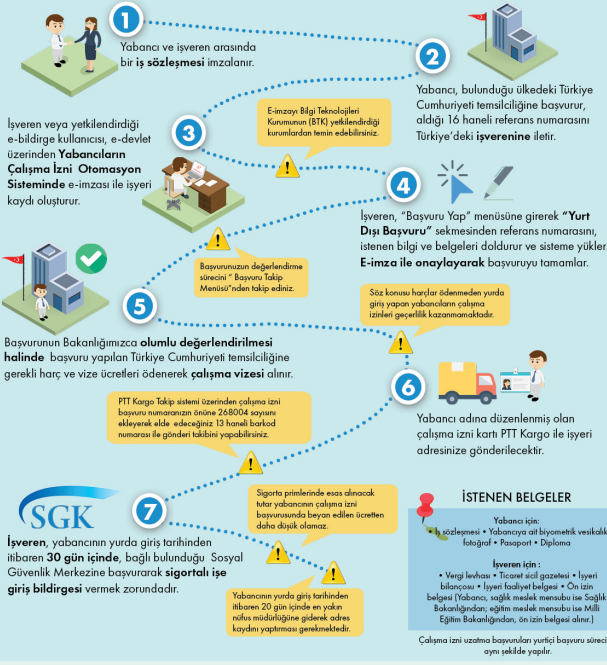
1

Yabancı ve işveren arasında bir **iş sözleşmesi** imzalanır.

2

Yabancı, bulunduğu ülkedeki Türkiye Cumhuriyeti temsilciliğine başvurur, aldığı 16 haneli referans numarasını Türkiye'deki **işverenine** iletir.

E-imzayı Bilgi Teknolojileri Kurumundan (BTK) yetkilendirdiği kurumlardan temin edebilirsiniz.

3

İşveren veya yetkilendirdiği e-bildirge kullanıcısı, e-devlet üzerinden **Yabancıların Çalışma İzni Otomasyon Sisteminde** e-imzası ile işyeri kaydı oluşturur.

4

İşveren, "Başvuru Yap" menüsüne girerek **"Yurt Dışı Başvuru"** sekmesinden referans numarasını, istenen bilgi ve belgeleri doldurur ve sisteme yükler. **E-imza ile onaylayarak** başvuruyu tamamlar.

Başvurunuzun değerlendirme sürecini " Başvuru Takip Menüsü"nden takip ediniz.

Söz konusu harçlar ödenmeden yurda giriş yapan yabancıların çalışma izinleri geçerlilik kazanmamaktadır.

5

Başvurunun Bakanlığımızca **olumlu değerlendirilmesi halinde** başvuru yapılan Türkiye Cumhuriyeti temsilciliğine gerekli harç ve vize ücretleri ödenerek **çalışma vizesi** alınır.

6

Yabancı adına düzenlenmiş olan çalışma izni kartı PTT Kargo ile işyeri adresinize gönderilecektir.

PTT Kargo Takip sistemi üzerinden çalışma izni başvuru numaranızın önüne 268004 sayısını ekleyerek elde edeceğiniz 13 haneli barkod numarası ile gönderi takibini yapabilirsiniz.

SGK

7

**İşveren**, yabancının yurda giriş tarihinden itibaren **30 gün içinde**, bağlı bulunduğu Sosyal Güvenlik Merkezine başvurarak **sigortalı işe giriş bildirgesi** vermek zorundadır.

Sigorta primlerinde esas alınacak tutar yabancının çalışma izni başvurusunda beyan edilen ücretten daha düşük olamaz.

Yabancının yurda giriş tarihinden itibaren 20 gün içinde en yakın nüfus müdürlüğüne giderek adres kaydını yaptırması gerekmektedir.

İSTENEN BELGELER

Yabancı için:
• İş sözleşmesi • Yabancıya ait biyometrik vesikalık fotoğraf • Pasaport • Diploma

İşveren için:
• Vergi levhası • Ticaret sicil gazetesi • İşyeri bilançosu • İşyeri faaliyet belgesi • Ön izin belgesi (Yabancı, sağlık meslek mensubu ise Sağlık Bakanlığından; eğitim meslek mensubu ise Milli Eğitim Bakanlığından, ön izin belgesi alınır.)

Çalışma izni uzatma başvuruları yurtiçi başvuru süreci aynı şekilde yapılır.